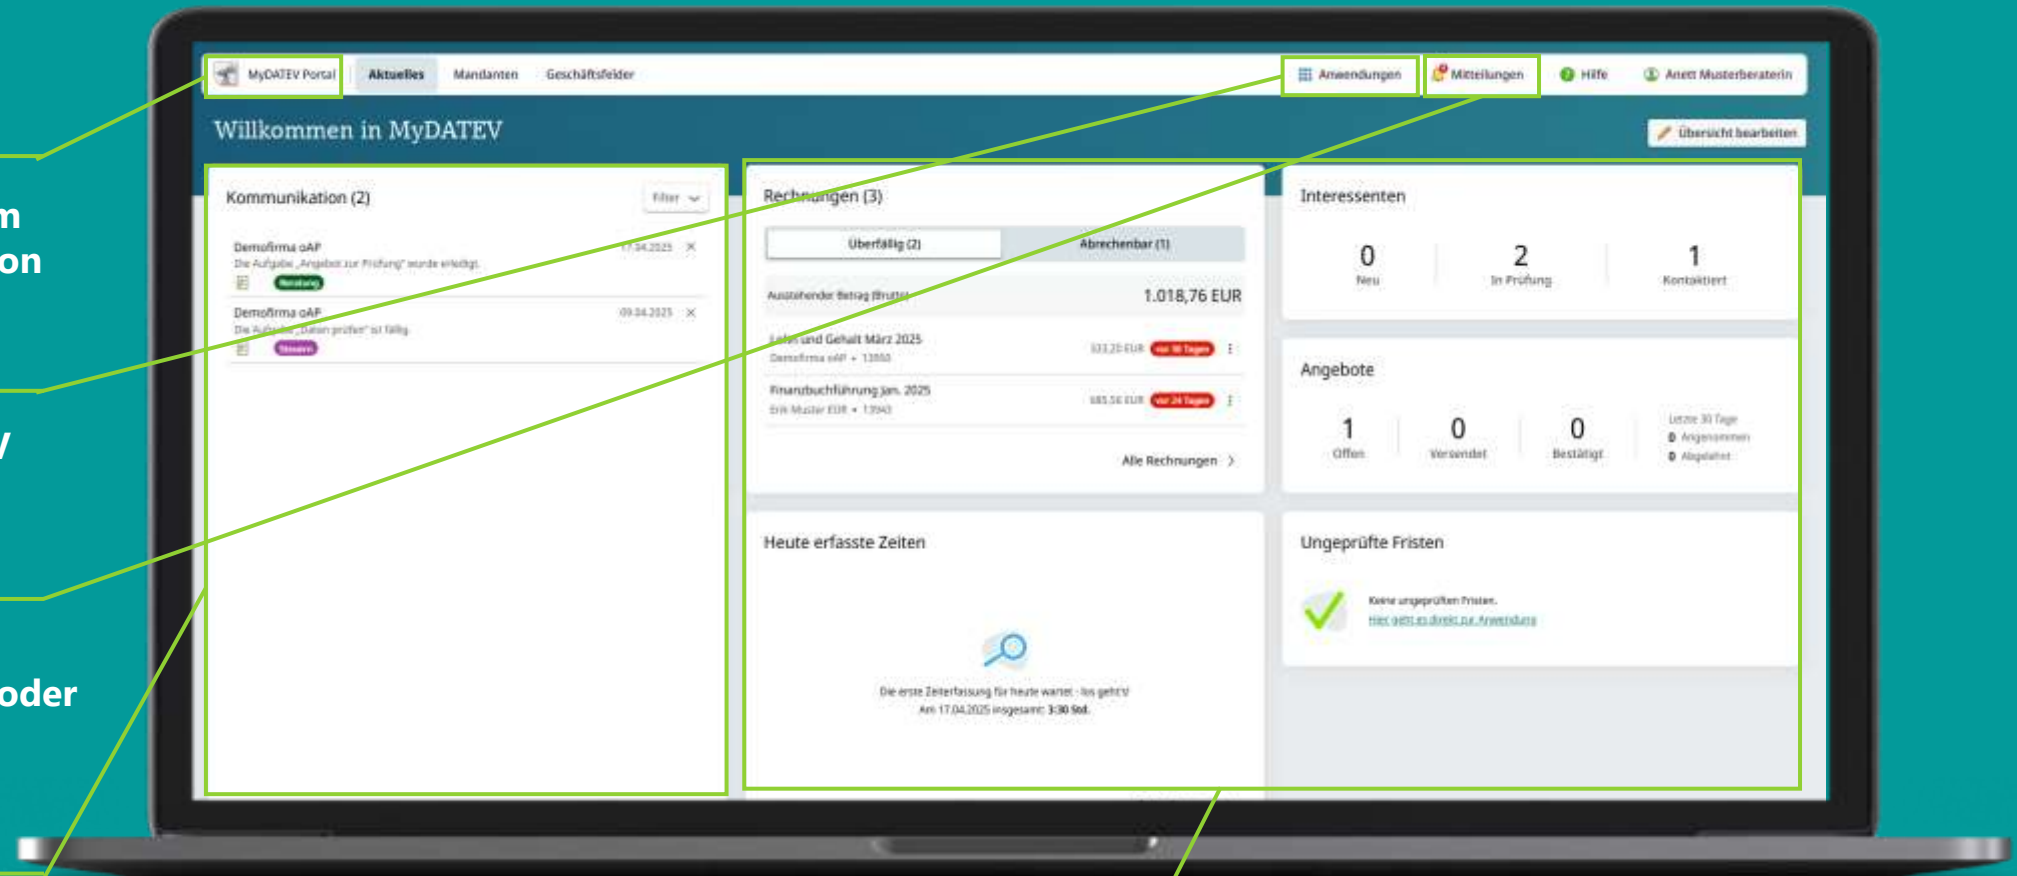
m
on

y

oder

MyDATEV Portal Aktuelles Mandanten Geschäftsfelder

Anwendungen Mitteilungen Hilfe Anett Musterberaterin

Willkommen in MyDATEV

Übersicht bearbeiten

Kommunikation (2)

Filter

Demofirma oAP 17.04.2025
Die Aufgabe „Angebot zur Prüfung" wurde erledigt.
Beratung

Demofirma oAP 09.04.2025
Die Aufgabe „Daten prüfen" ist fällig.
Steuern

Rechnungen (3)

Überfällig (2) Abrechenbar (1)

Ausstehender Betrag (Brutto) 1.018,76 EUR

Lohn und Gehalt März 2025
Demofirma oAP • 13550
333,20 EUR vor 30 Tagen

Finanzbuchführung Jan. 2025
Erik Muster EUR • 13943
685,56 EUR vor 24 Tagen

Alle Rechnungen

Interessenten

0 Neu
2 In Prüfung
1 Kontaktiert

Angebote

1 Offen
0 Versendet
0 Bestätigt
Letzte 30 Tage
0 Angenommen
0 Abgelehnt

Heute erfasste Zeiten

Die erste Zeiterfassung für heute wartet - los geht's!
Am 17.04.2025 insgesamt: 3:30 Std.

Ungeprüfte Fristen

Keine ungeprüften Fristen.
Hier geht es direkt zur Anwendung